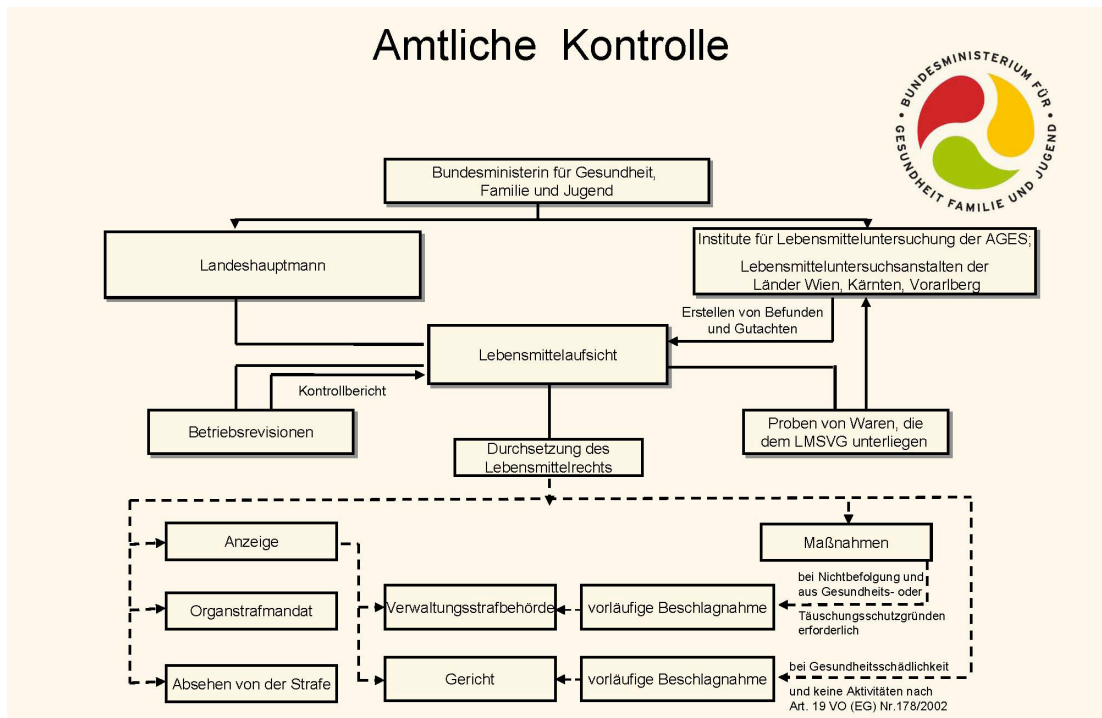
Amtliche Kontrolle

BUNDESMINISTERIUM FÜR GESUNDHEIT FAMILIE UND JUGEND

Bundesministerin für Gesundheit, Familie und Jugend

Landeshauptmann

Institute für Lebensmitteluntersuchung der AGES; Lebensmitteluntersuchsanstalten der Länder Wien, Kärnten, Vorarlberg

Erstellen von Befunden und Gutachten

Lebensmittelaufsicht

Kontrollbericht

Betriebsrevisionen

Proben von Waren, die dem LMSVG unterliegen

Durchsetzung des Lebensmittelrechts

Anzeige

Maßnahmen

bei Nichtbefolgung und aus Gesundheits- oder Täuschungsschutzgründen erforderlich

Organstrafmandat

Verwaltungsstrafbehörde

vorläufige Beschlagnahme

Absehen von der Strafe

Gericht

vorläufige Beschlagnahme

bei Gesundheitsschädlichkeit und keine Aktivitäten nach Art. 19 VO (EG) Nr.178/2002